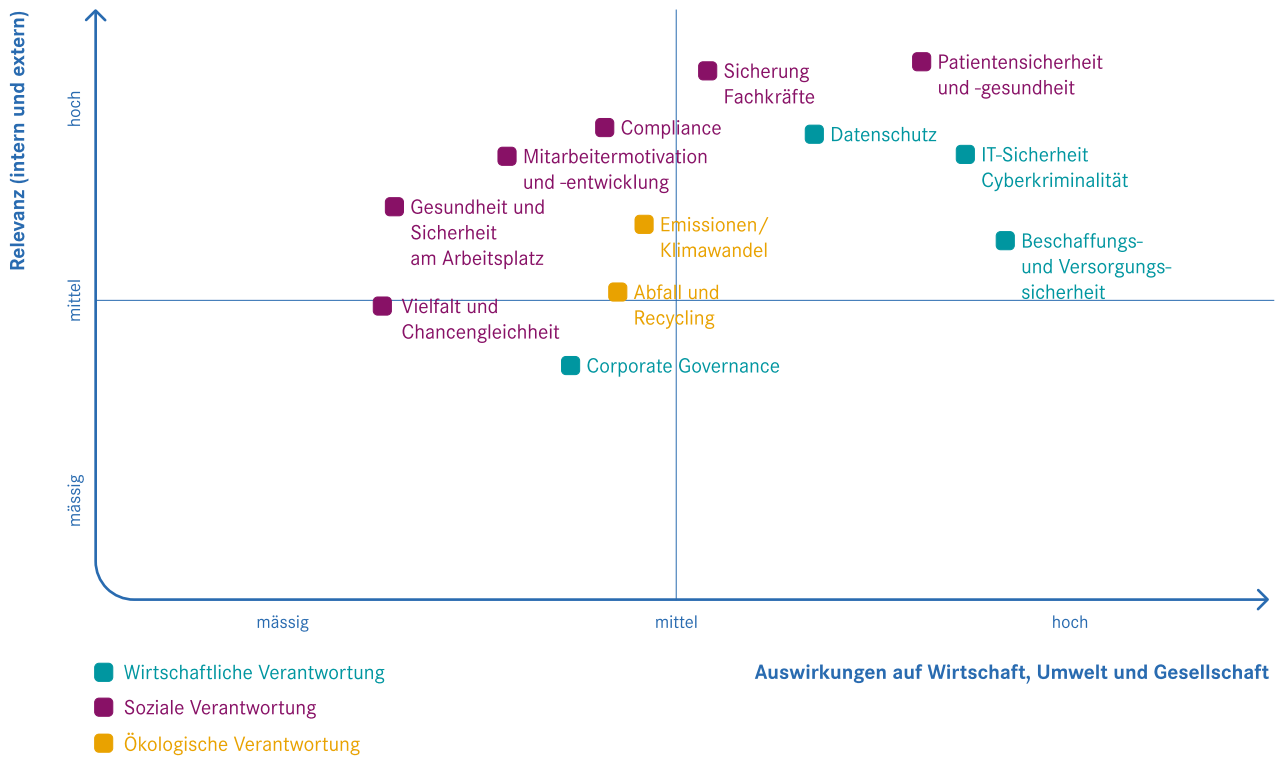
Relevanz (intern und extern)

hoch

mittel

mässig

Sicherung Fachkräfte

Patientensicherheit und -gesundheit

Compliance

Datenschutz

Mitarbeitermotivation und -entwicklung

IT-Sicherheit Cyberkriminalität

Gesundheit und Sicherheit am Arbeitsplatz

Emissionen/ Klimawandel

Beschaffungs- und Versorgungssicherheit

Abfall und Recycling

Vielfalt und Chancengleichheit

Corporate Governance

mässig

mittel

hoch

Wirtschaftliche Verantwortung

Soziale Verantwortung

Ökologische Verantwortung

Auswirkungen auf Wirtschaft, Umwelt und Gesellschaft